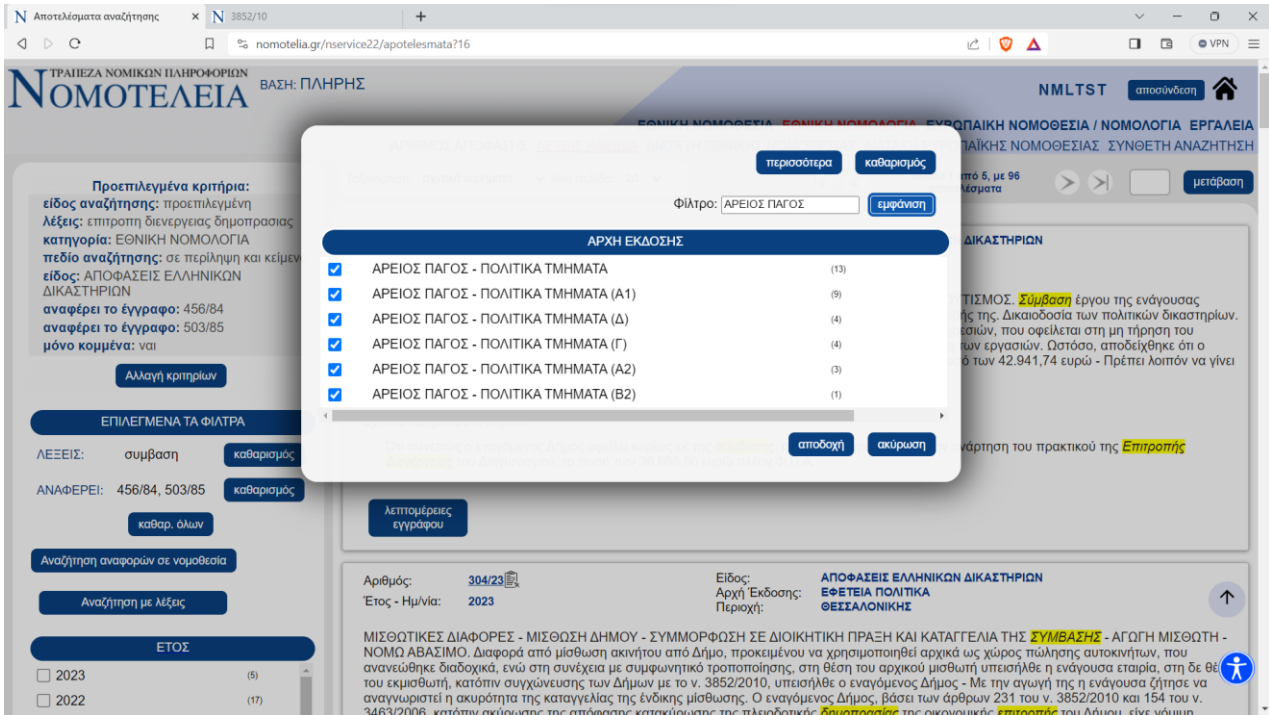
N Αποτελέσματα αναζήτησης ×  N 3852/10  +

nomotelia.gr/nservice22/apotelesmata?16

VPN

ΤΡΑΠΕΖΑ ΝΟΜΙΚΩΝ ΠΛΗΡΟΦΟΡΙΩΝ
ΝΟΜΟΤΕΛΕΙΑ  ΒΑΣΗ: ΠΛΗΡΗΣ

NMLTST  αποσύνδεση

ΕΘΝΙΚΗ ΝΟΜΟΘΕΣΙΑ  ΕΘΝΙΚΗ ΝΟΜΟΛΟΓΙΑ  ΕΥΡΩΠΑΙΚΗ ΝΟΜΟΘΕΣΙΑ / ΝΟΜΟΛΟΓΙΑ  ΕΡΓΑΛΕΙΑ
ΠΑΙΚΗΣ ΝΟΜΟΘΕΣΙΑΣ  ΣΥΝΘΕΤΗ ΑΝΑΖΗΤΗΣΗ

Προεπιλεγμένα κριτήρια:
είδος αναζήτησης: προεπιλεγμένη
λέξεις: επιτροπη διενεργειας δημοπρασιας
κατηγορία: ΕΘΝΙΚΗ ΝΟΜΟΛΟΓΙΑ
πεδίο αναζήτησης: σε περίληψη και κείμεν
είδος: ΑΠΟΦΑΣΕΙΣ ΕΛΛΗΝΙΚΩΝ ΔΙΚΑΣΤΗΡΙΩΝ
αναφέρει το έγγραφο: 456/84
αναφέρει το έγγραφο: 503/85
μόνο κομμένα: ναι

Αλλαγή κριτηρίων

ΕΠΙΛΕΓΜΕΝΑ ΤΑ ΦΙΛΤΡΑ
ΛΕΞΕΙΣ: συμβαση  καθαρισμός
ΑΝΑΦΕΡΕΙ: 456/84, 503/85  καθαρισμός
καθαρ. όλων
Αναζήτηση αναφορών σε νομοθεσία
Αναζήτηση με λέξεις

ΕΤΟΣ
2023 (5)
2022 (17)

περισσότερα  καθαρισμός
Φίλτρο: ΑΡΕΙΟΣ ΠΑΓΟΣ  εμφάνιση

ΑΡΧΗ ΕΚΔΟΣΗΣ
ΑΡΕΙΟΣ ΠΑΓΟΣ - ΠΟΛΙΤΙΚΑ ΤΜΗΜΑΤΑ (13)
ΑΡΕΙΟΣ ΠΑΓΟΣ - ΠΟΛΙΤΙΚΑ ΤΜΗΜΑΤΑ (Α1) (9)
ΑΡΕΙΟΣ ΠΑΓΟΣ - ΠΟΛΙΤΙΚΑ ΤΜΗΜΑΤΑ (Δ) (4)
ΑΡΕΙΟΣ ΠΑΓΟΣ - ΠΟΛΙΤΙΚΑ ΤΜΗΜΑΤΑ (Γ) (4)
ΑΡΕΙΟΣ ΠΑΓΟΣ - ΠΟΛΙΤΙΚΑ ΤΜΗΜΑΤΑ (Α2) (3)
ΑΡΕΙΟΣ ΠΑΓΟΣ - ΠΟΛΙΤΙΚΑ ΤΜΗΜΑΤΑ (Β2) (1)

αποδοχή  ακύρωση

από 5, με 96 λέσματα  μετάβαση

ΔΙΚΑΣΤΗΡΙΩΝ

ΤΙΣΜΟΣ. Σύμβαση έργου της ενάγουσας ής της. Δικαιοδοσία των πολιτικών δικαστηρίων. εσιών, που οφείλεται στη μη τήρηση του των εργασιών. Ωστόσο, αποδείχθηκε ότι ο ό των 42.941,74 ευρώ - Πρέπει λοιπόν να γίνει

νάρτηση του πρακτικού της Επιτροπής

λεπτομέρειες εγγράφου

Αριθμός: 304/23
Έτος - Ημ/νία: 2023
Είδος: ΑΠΟΦΑΣΕΙΣ ΕΛΛΗΝΙΚΩΝ ΔΙΚΑΣΤΗΡΙΩΝ
Αρχή Έκδοσης: ΕΦΕΤΕΙΑ ΠΟΛΙΤΙΚΑ
Περιοχή: ΘΕΣΣΑΛΟΝΙΚΗΣ

ΜΙΣΘΩΤΙΚΕΣ ΔΙΑΦΟΡΕΣ - ΜΙΣΘΩΣΗ ΔΗΜΟΥ - ΣΥΜΜΟΡΦΩΣΗ ΣΕ ΔΙΟΙΚΗΤΙΚΗ ΠΡΑΞΗ ΚΑΙ ΚΑΤΑΓΓΕΛΙΑ ΤΗΣ ΣΥΜΒΑΣΗΣ - ΑΓΩΓΗ ΜΙΣΘΩΤΗ - ΝΟΜΩ ΑΒΑΣΙΜΟ. Διαφορά από μίσθωση ακινήτου από Δήμο, προκειμένου να χρησιμοποιηθεί αρχικά ως χώρος πώλησης αυτοκινήτων, που ανανεώθηκε διαδοχικά, ενώ στη συνέχεια με συμφωνητικό τροποποίησης, στη θέση του αρχικού μισθωτή υπεισήλθε η ενάγουσα εταιρία, στη δε θέ του εκμισθωτή, κατόπιν συγχώνευσης των Δήμων με το ν. 3852/2010, υπεισήλθε ο εναγόμενος Δήμος - Με την αγωγή της η ενάγουσα ζήτησε να αναγνωριστεί η ακυρότητα της καταγγελίας της ένδικης μίσθωσης. Ο εναγόμενος Δήμος, βάσει των άρθρων 231 του ν. 3852/2010 και 154 του ν. 3463/2006, κατόπιν ακύρωσης της απόφασης κατακύρωσης της πλειοδοτικής δημοπρασίας της οικονομικής επιτροπής του Δήμου, είχε νόμιμο